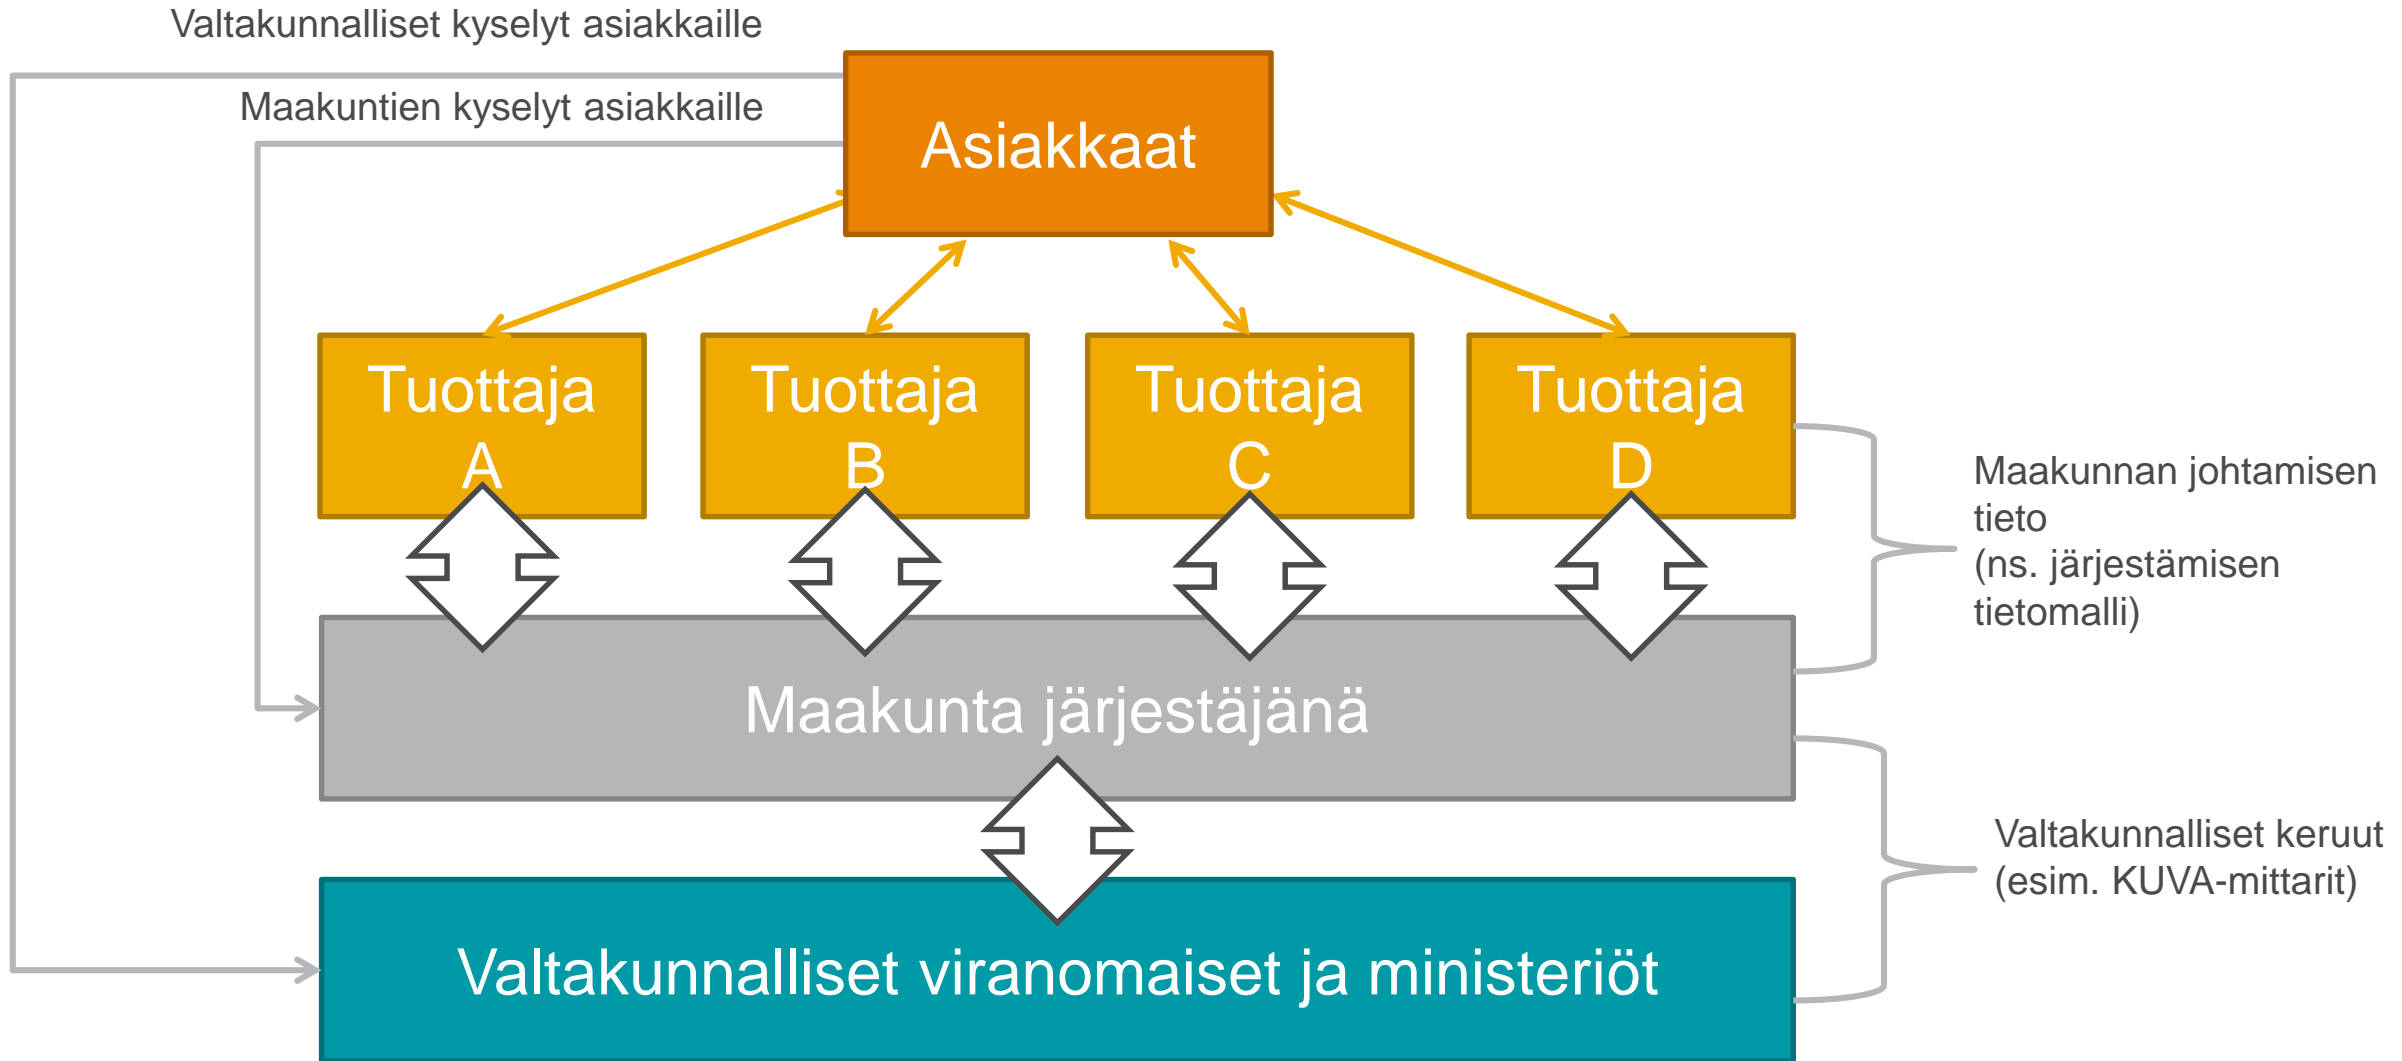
Valtakunnalliset kyselyt asiakkaille

Maakuntien kyselyt asiakkaille

Asiakkaat

Tuottaja A

Tuottaja B

Tuottaja C

Tuottaja D

Maakunnan johtamisen tieto (ns. järjestämisen tietomalli)

Maakunta järjestäjänä

Valtakunnalliset keruut (esim. KUVA-mittarit)

Valtakunnalliset viranomaiset ja ministeriöt